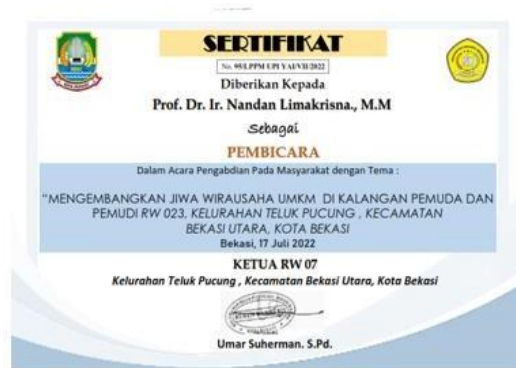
SERTIFIKAT

No. 95/LPPM UPI YAI/VII/2022

Diberikan Kepada

Prof. Dr. Ir. Nandan Limakrisna., M.M

Sebagai

PEMBICARA

Dalam Acara Pengabdian Pada Masyarakat dengan Tema :

"MENGEMBANGKAN JIWA WIRAUSAHA UMKM DI KALANGAN PEMUDA DAN PEMUDI RW 023, KELURAHAN TELUK PUCUNG , KECAMATAN BEKASI UTARA, KOTA BEKASI

Bekasi, 17 Juli 2022

KETUA RW 07

Kelurahan Teluk Pucung , Kecamatan Bekasi Utara, Kota Bekasi

Umar Suherman. S.Pd.